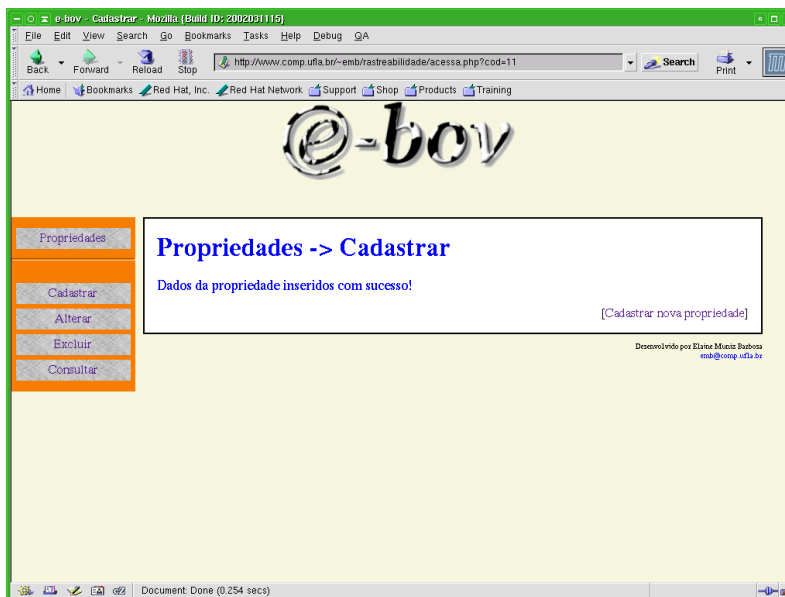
e-bov - Cadastrar - Mozilla {Build ID: 2002031115}

File Edit View Search Go Bookmarks Tasks Help Debug QA

Back Forward Reload Stop http://www.comp.ufla.br/~emb/rastreabilidade/acessa.php?cod=11 Search Print

Home Bookmarks Red Hat, Inc. Red Hat Network Support Shop Products Training

e-bov

Propriedades

Cadastrar
Alterar
Excluir
Consultar

Propriedades -> Cadastrar

Dados da propriedade inseridos com sucesso!

[Cadastrar nova propriedade]

Desenvolvido por Elaine Muniz Barbosa
emb@comp.ufla.br

Document: Done (0.254 secs)